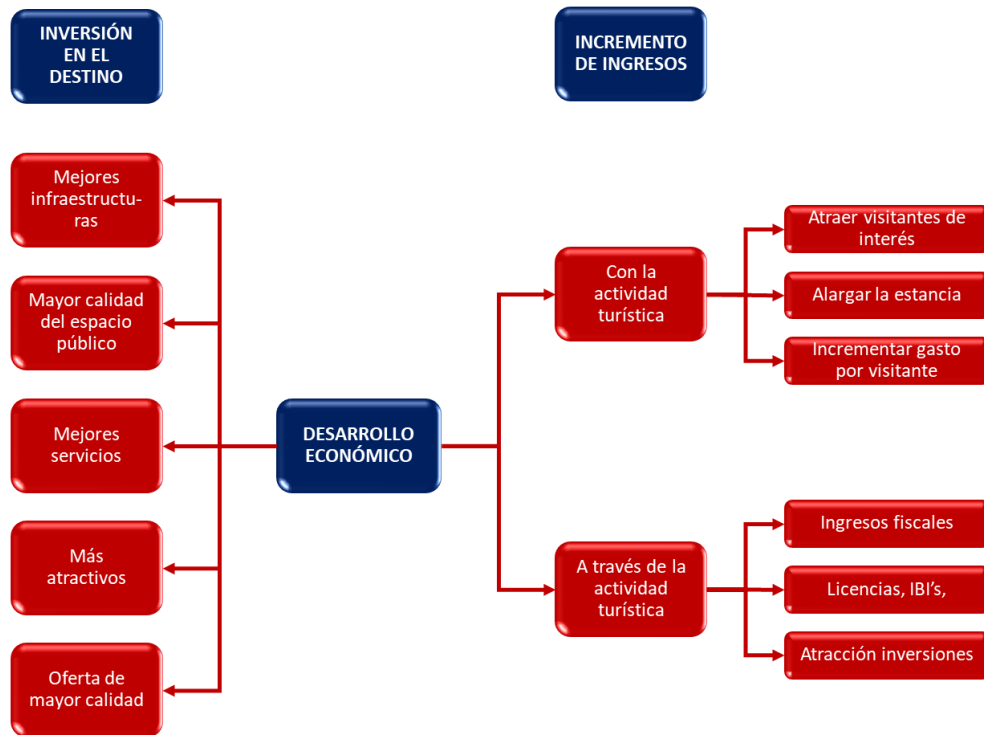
INVERSIÓN EN EL DESTINO

INCREMENTO DE INGRESOS

Mejores infraestructuras

Mayor calidad del espacio público

Mejores servicios

Más atractivos

Oferta de mayor calidad

DESARROLLO ECONÓMICO

Con la actividad turística

A través de la actividad turística

Atraer visitantes de interés

Alargar la estancia

Incrementar gasto por visitante

Ingresos fiscales

Licencias, IBI's,

Atracción inversiones